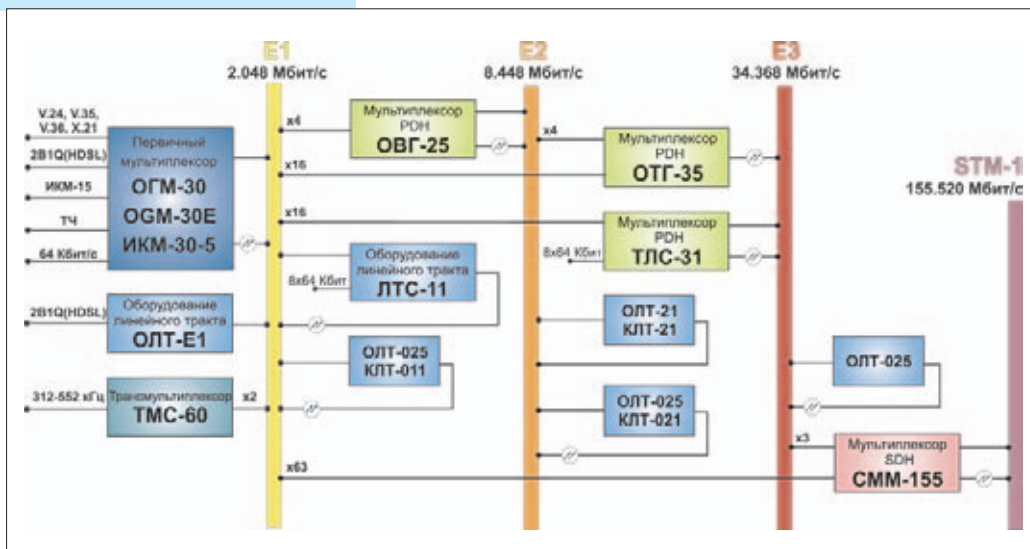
E1
2.048 Мбит/с

E2
8.448 Мбит/с

E3
34.368 Мбит/с

STM-1
155.520 Мбит/с

V.24, V.35, V.36, X.21

2B1Q(HDSL)

ИКМ-15

ТЧ

64 Кбит/с

Первичный мультиплексор
ОГМ-30
OGM-30E
ИКМ-30-5

2B1Q(HDSL)

Оборудование линейного тракта
ОЛТ-Е1

312-552 кГц

Трансмультиплексор
ТМС-60

x4

x16

x16

x2

x63

Мультиплексор PDH
ОВГ-25

8x64 Кбит

Оборудование линейного тракта
ЛТС-11

ОЛТ-025
КЛТ-011

x4

Мультиплексор PDH
ОТГ-35

8x64 Кбит

Мультиплексор PDH
ТЛС-31

ОЛТ-21
КЛТ-21

ОЛТ-025
КЛТ-021

ОЛТ-025

x3

Мультиплексор SDH
СММ-155